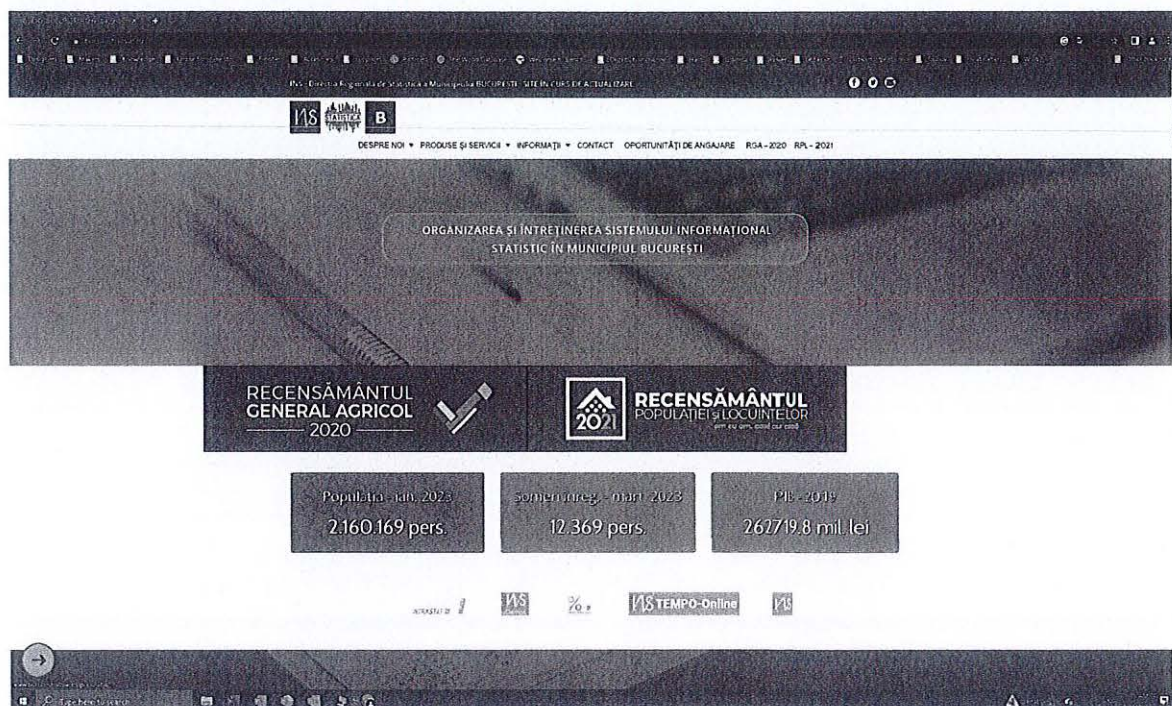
INS - Direcția Regională de Statistică a Municipiului BUCUREȘTI - SITE IN CURS DE ACTUALIZARE

INS STATISTICA B

DESPRE NOI ▾ PRODUSE ȘI SERVICII ▾ INFORMAȚII ▾ CONTACT OPORTUNITĂȚI DE ANGAJARE RGA - 2020 RPL - 2021

ORGANIZAREA ȘI ÎNTREȚINEREA SISTEMULUI INFORMAȚIONAL STATISTIC ÎN MUNICIPIUL BUCUREȘTI

RECENSĂMÂNTUL GENERAL AGRICOL 2020

2021 RECENSĂMÂNTUL POPULAȚIEI și LOCUINȚELOR om cu om, casă cu casă

Populatia - ian. 2023
2.160.169 pers.

Someri inreg. - mart. 2023
12.369 pers.

PIB - 2019
262719.8 mil. lei

INS TEMPO-Online

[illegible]